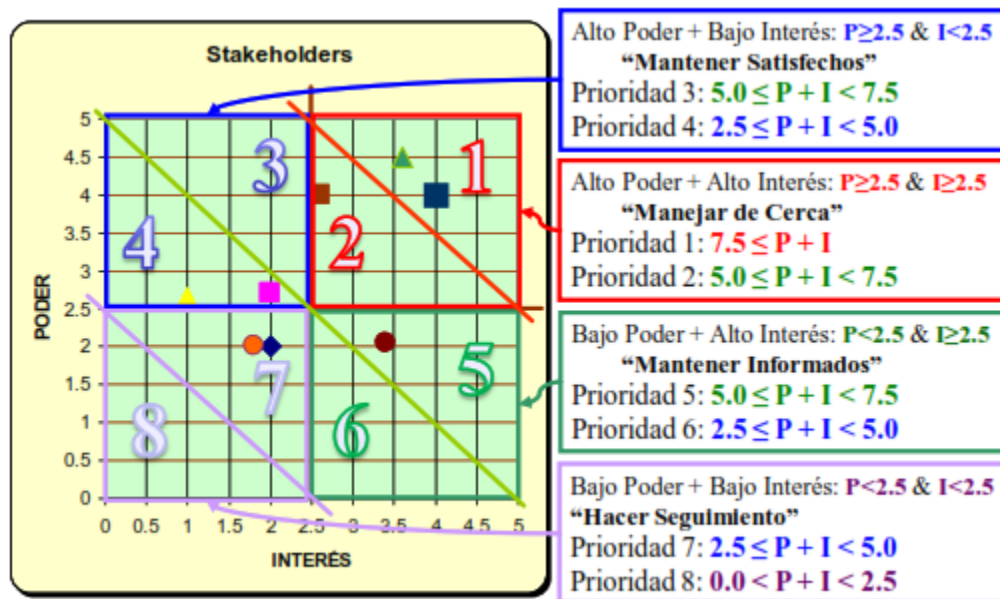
Stakeholders

PODER

5
4.5
4
3.5
3
2.5
2
1.5
1
0.5
0

0 0.5 1 1.5 2 2.5 3 3.5 4 4.5 5

INTERÉS

3 1 4 2 7 5 8 6

Alto Poder + Bajo Interés: $P \geq 2.5$ & $I < 2.5$
"Mantener Satisfechos"
Prioridad 3: $5.0 \leq P + I < 7.5$
Prioridad 4: $2.5 \leq P + I < 5.0$

Alto Poder + Alto Interés: $P \geq 2.5$ & $I \geq 2.5$
"Manejar de Cerca"
Prioridad 1: $7.5 \leq P + I$
Prioridad 2: $5.0 \leq P + I < 7.5$

Bajo Poder + Alto Interés: $P < 2.5$ & $I \geq 2.5$
"Mantener Informados"
Prioridad 5: $5.0 \leq P + I < 7.5$
Prioridad 6: $2.5 \leq P + I < 5.0$

Bajo Poder + Bajo Interés: $P < 2.5$ & $I < 2.5$
"Hacer Seguimiento"
Prioridad 7: $2.5 \leq P + I < 5.0$
Prioridad 8: $0.0 < P + I < 2.5$